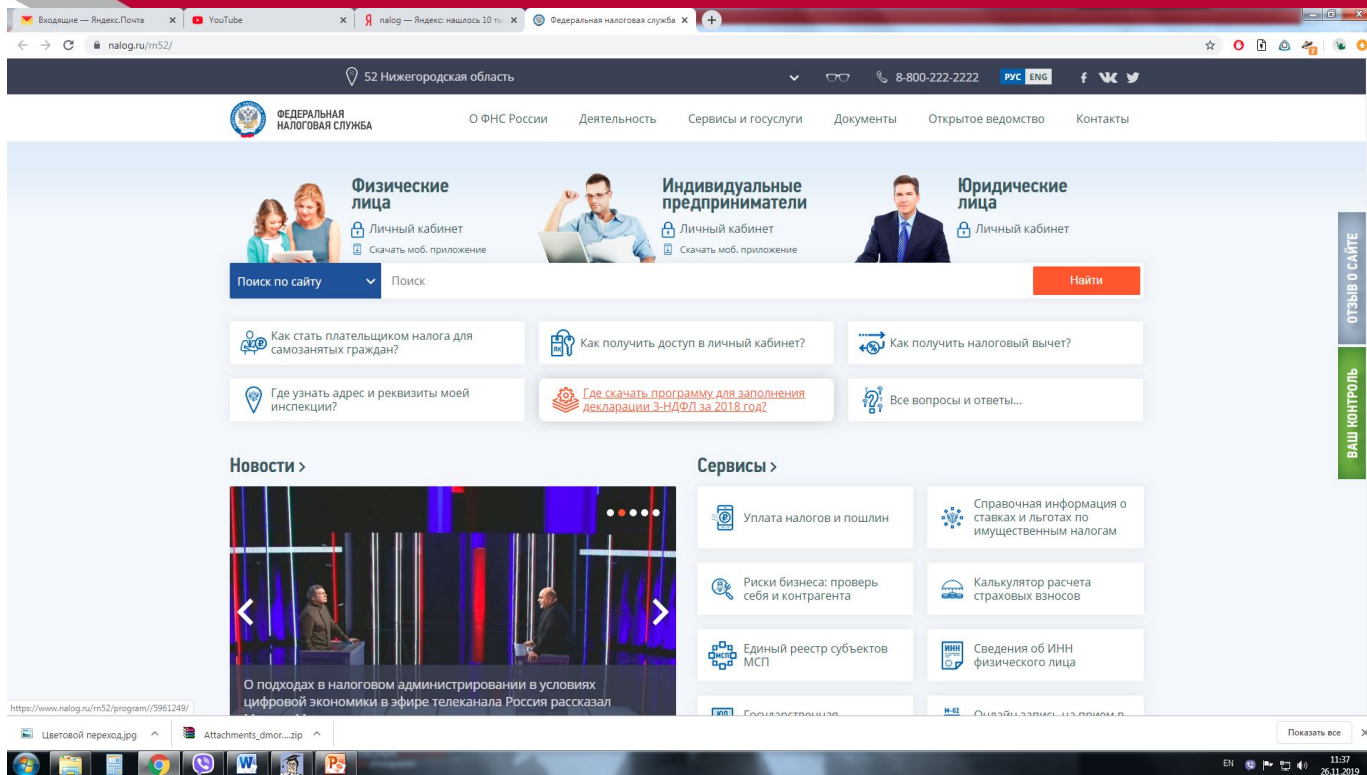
Входящие — Яндекс.Почта ×
YouTube ×
Я nalog — Яндекс: нашлось 10 ты ×
Федеральная налоговая служба ×

nalog.ru/rn52/

52 Нижегородская область
8-800-222-2222
РУС ENG

ФЕДЕРАЛЬНАЯ НАЛОГОВАЯ СЛУЖБА
О ФНС России
Деятельность
Сервисы и госуслуги
Документы
Открытое ведомство
Контакты

Физические лица
Личный кабинет
Скачать моб. приложение

Индивидуальные предприниматели
Личный кабинет
Скачать моб. приложение

Юридические лица
Личный кабинет

Поиск по сайту
Поиск
Найти

ОТЗЫВ О САЙТЕ
ВАШ КОНТРОЛЬ

Как стать плательщиком налога для самозанятых граждан?
Как получить доступ в личный кабинет?
Как получить налоговый вычет?
Где узнать адрес и реквизиты моей инспекции?
Где скачать программу для заполнения декларации 3-НДФЛ за 2018 год?
Все вопросы и ответы...

Новости >

О подходах в налоговом администрировании в условиях цифровой экономики в эфире телеканала Россия рассказал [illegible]

Сервисы >

Уплата налогов и пошлин
Справочная информация о ставках и льготах по имущественным налогам
Риски бизнеса: проверь себя и контрагента
Калькулятор расчета страховых взносов
Единый реестр субъектов МСП
Сведения об ИНН физического лица
Государственная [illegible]
Онлайн запись на прием в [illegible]

https://www.nalog.ru/rn52/program//5961249/

Цветовой переход.jpg
Attachments_dmor....zip
Показать все

EN 11:37 26.11.2019